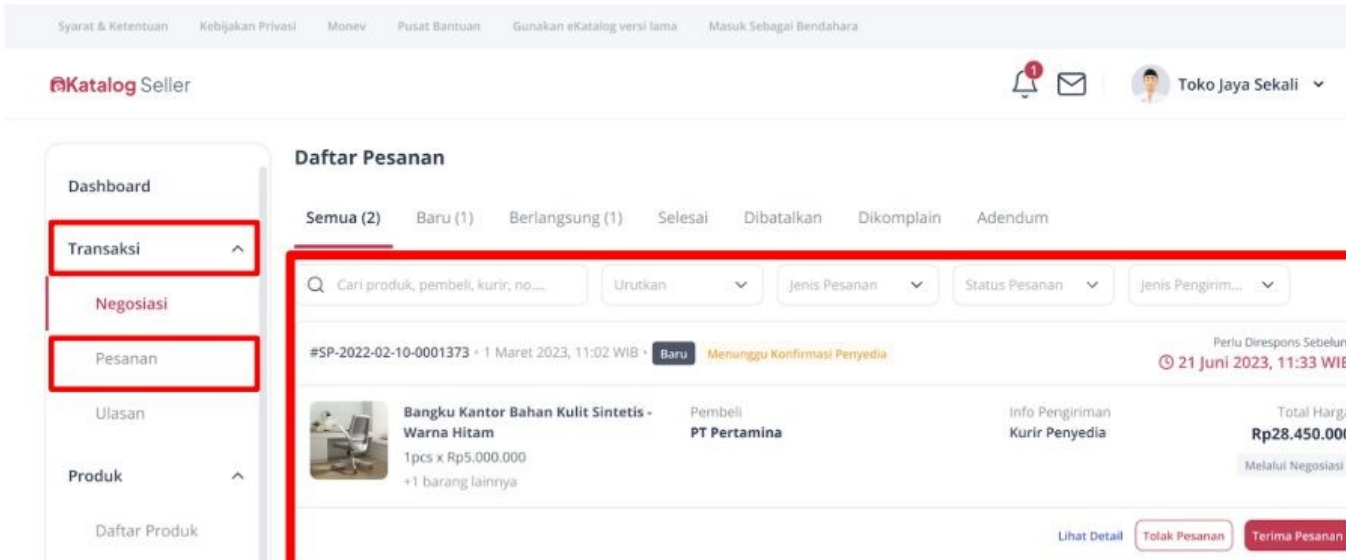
Syarat & Ketentuan Kebijakan Privasi Monev Pusat Bantuan Gunakan eKatalog versi lama Masuk Sebagai Bendahara

eKatalog Seller

1

Toko Jaya Sekali

Dashboard

Transaksi

Negosiasi

Pesanan

Ulasan

Produk

Daftar Produk

Daftar Pesanan

Semua (2) Baru (1) Berlangsung (1) Selesai Dibatalkan Dikomplain Adendum

Cari produk, pembeli, kurir, no.... Urutkan Jenis Pesanan Status Pesanan Jenis Pengirim...

#SP-2022-02-10-0001373 · 1 Maret 2023, 11:02 WIB · Baru Menunggu Konfirmasi Penyedia

Perlu Direspons Sebelun

21 Juni 2023, 11:33 WIE

Bangku Kantor Bahan Kulit Sintetis - Warna Hitam

1pcs x Rp5.000.000

+1 barang lainnya

Pembeli

PT Pertamina

Info Pengiriman

Kurir Penyedia

Total Harga

Rp28.450.00

Melalui Negosiasi

Lihat Detail Tolak Pesanan Terima Pesanan